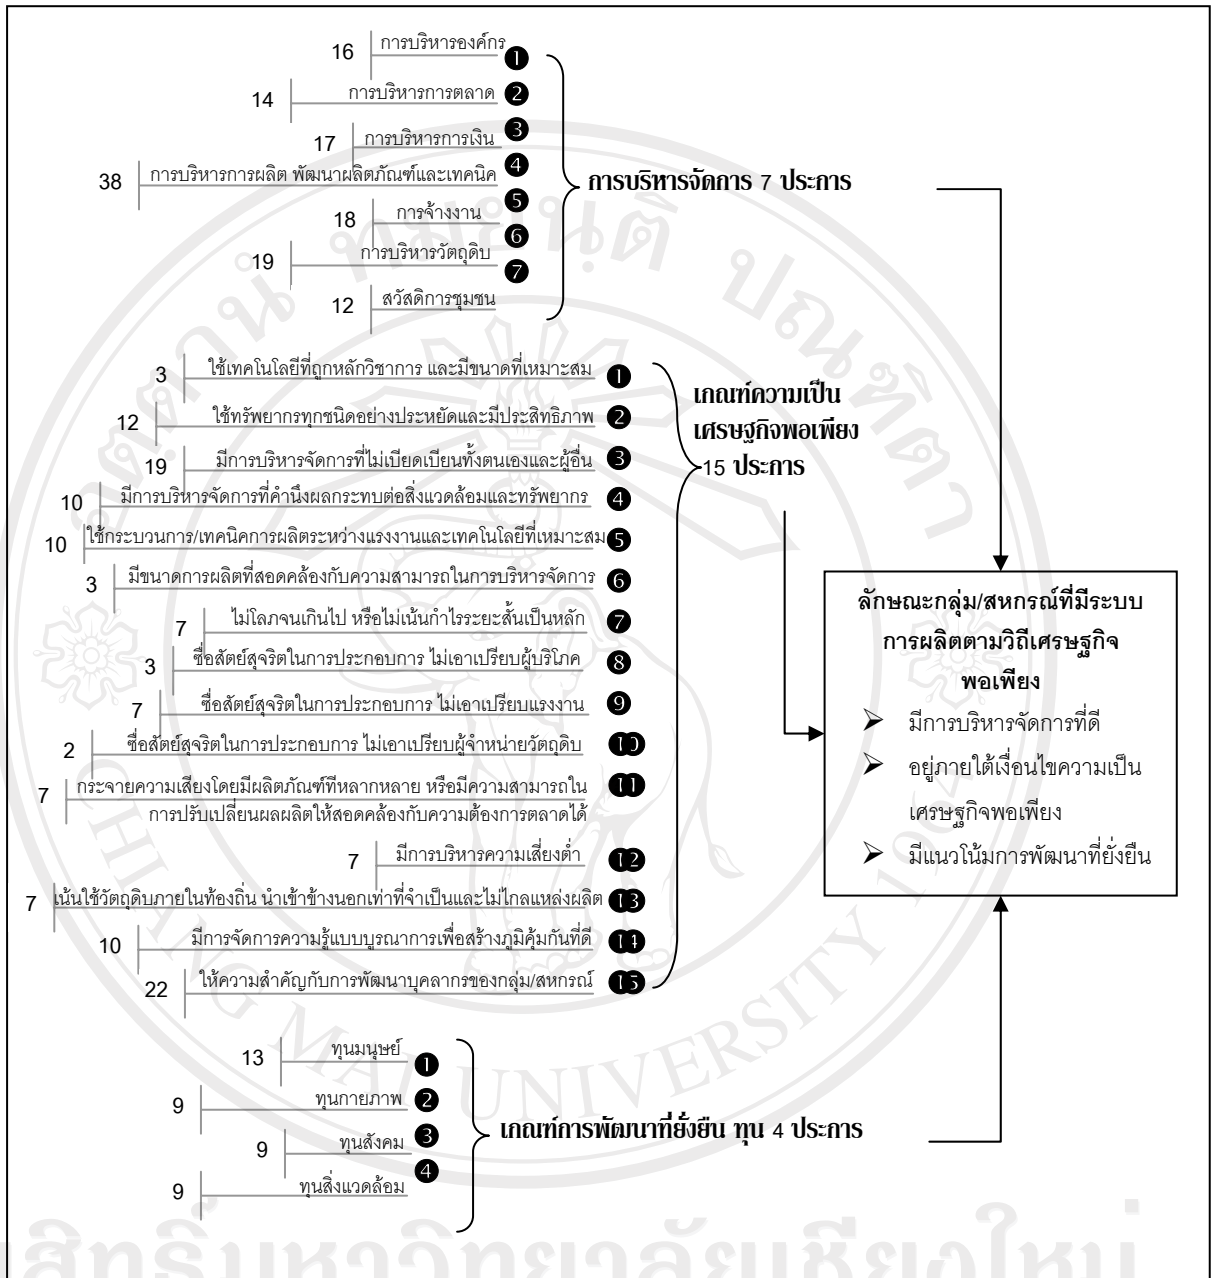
16 การบริหารองค์กร 1
14 การบริหารการตลาด 2
17 การบริหารการเงิน 3
38 การบริหารการผลิต พัฒนาผลิตภัณฑ์และเทคนิค 4
18 การจ้างงาน 5
19 การบริหารวัตถุดิบ 6
12 สวัสดิการชุมชน 7

การบริหารจัดการ 7 ประการ

3 ใช้เทคโนโลยีที่ถูกหลักวิชาการ และมีขนาดที่เหมาะสม 1
12 ใช้ทรัพยากรทุกชนิดอย่างประหยัดและมีประสิทธิภาพ 2
19 มีการบริหารจัดการที่ไม่เบียดเบียนทั้งตนเองและผู้อื่น 3
10 มีการบริหารจัดการที่คำนึงผลกระทบต่อสิ่งแวดล้อมและทรัพยากร 4
10 ใช้กระบวนการ/เทคนิคการผลิตระหว่างแรงงานและเทคโนโลยีที่เหมาะสม 5
3 มีขนาดการผลิตที่สอดคล้องกับความสามารถในการบริหารจัดการ 6
7 ไม่โลภจนเกินไป หรือไม่เน้นกำไรระยะสั้นเป็นหลัก 7
3 ซื่อสัตย์สุจริตในการประกอบการ ไม่เอาเปรียบผู้บริโภค 8
7 ซื่อสัตย์สุจริตในการประกอบการ ไม่เอาเปรียบแรงงาน 9
2 ซื่อสัตย์สุจริตในการประกอบการ ไม่เอาเปรียบผู้จำหน่ายวัตถุดิบ 10
7 กระจายความเสี่ยงโดยมีผลิตภัณฑ์ที่หลากหลาย หรือมีความสามารถในการปรับเปลี่ยนผลผลิตให้สอดคล้องกับความต้องการตลาดได้ 11
7 มีการบริหารความเสี่ยงต่ำ 12
7 เน้นใช้วัตถุดิบภายในท้องถิ่น นำเข้าข้างนอกเท่าที่จำเป็นและไม่ไกลแหล่งผลิต 13
10 มีการจัดการความรู้แบบบูรณาการเพื่อสร้างภูมิคุ้มกันที่ดี 14
22 ให้ความสำคัญกับการพัฒนาบุคลากรของกลุ่ม/สหกรณ์ 15

เกณฑ์ความเป็นเศรษฐกิจพอเพียง 15 ประการ

ลักษณะกลุ่ม/สหกรณ์ที่มีระบบการผลิตตามวิถีเศรษฐกิจพอเพียง
➢ มีการบริหารจัดการที่ดี
➢ อยู่ภายใต้เงื่อนไขความเป็นเศรษฐกิจพอเพียง
➢ มีแนวโน้มการพัฒนาที่ยั่งยืน

13 ทุนมนุษย์ 1
9 ทุนกายภาพ 2
9 ทุนสังคม 3
9 ทุนสิ่งแวดล้อม 4

เกณฑ์การพัฒนาที่ยั่งยืน ทุน 4 ประการ

ลิขสิทธิ์มหาวิทยาลัยเชียงใหม่
CHIANG MAI UNIVERSITY